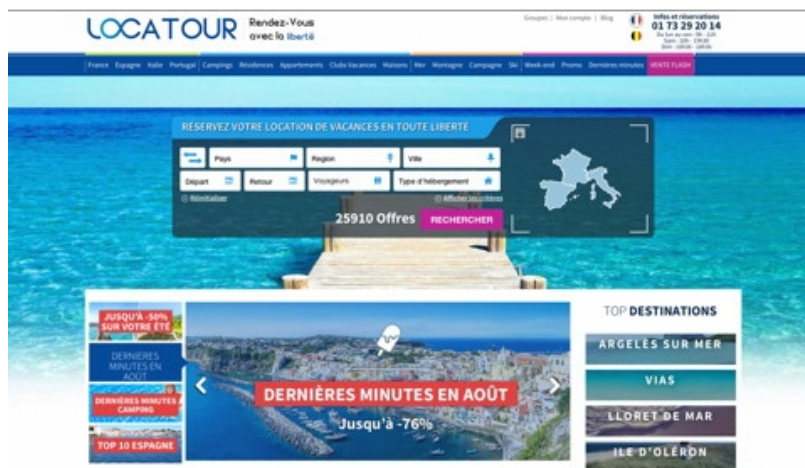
LOCATOUR Rendez-Vous avec la liberté

Groupes | Mon compte | Blog

Infos et réservations
01 73 29 20 14
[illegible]

France Espagne Italie Portugal Campings Résidences Appartements Clubs Vacances Maisons Mer Montagne Campagne Ski Week-end Promo Dernières minutes VENTE FLASH

RESERVEZ VOTRE LOCATION DE VACANCES EN TOUTE LIBERTÉ

Pays
Region
Ville
Départ
Retour
Voyageurs
Type d'hébergement
Réinitialiser
Afficher les critères
25910 Offres
RECHERCHER

JUSQU'À -50% SUR VOTRE ÉTÉ
DERNIÈRES MINUTES EN AOÛT
DERNIÈRES MINUTES CAMPING
TOP 10 ESPAGNE

DERNIÈRES MINUTES EN AOÛT
Jusqu'à -76%

TOP DESTINATIONS
ARGELÈS SUR MER
VIAS
LLORET DE MAR
ILE D'OLÉRON